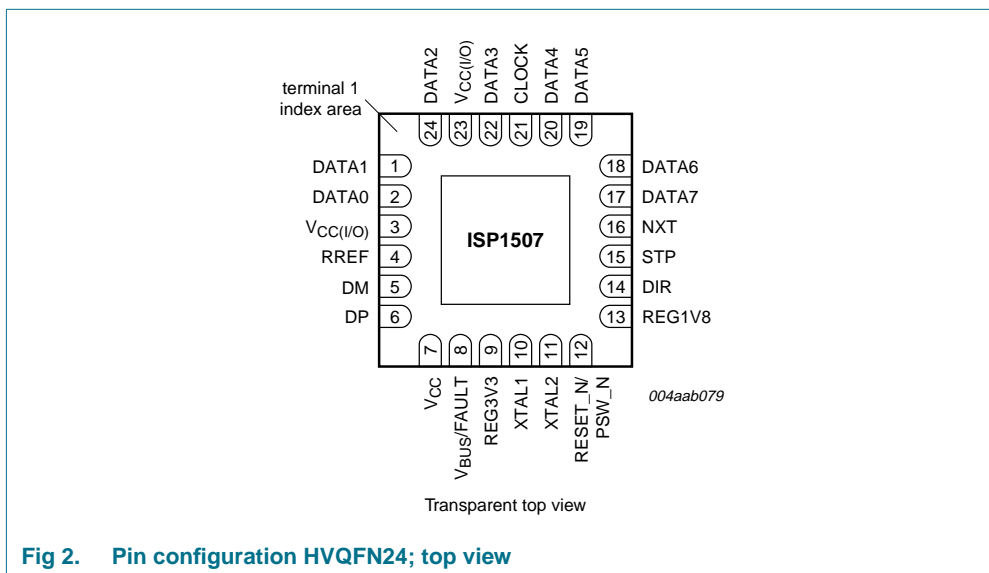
terminal 1
index area

DATA2 $V_{CC(I/O)}$ DATA3 CLOCK DATA4 DATA5

24 23 22 21 20 19

DATA1 1
DATA0 2
$V_{CC(I/O)}$ 3
RREF 4
DM 5
DP 6

ISP1507

18 DATA6
17 DATA7
16 NXT
15 STP
14 DIR
13 REG1V8

7 8 9 10 11 12

$V_{CC}$ $V_{BUS}$/FAULT REG3V3 XTAL1 XTAL2 RESET_N/ PSW_N

004aab079

Transparent top view

Fig 2. Pin configuration HVQFN24; top view